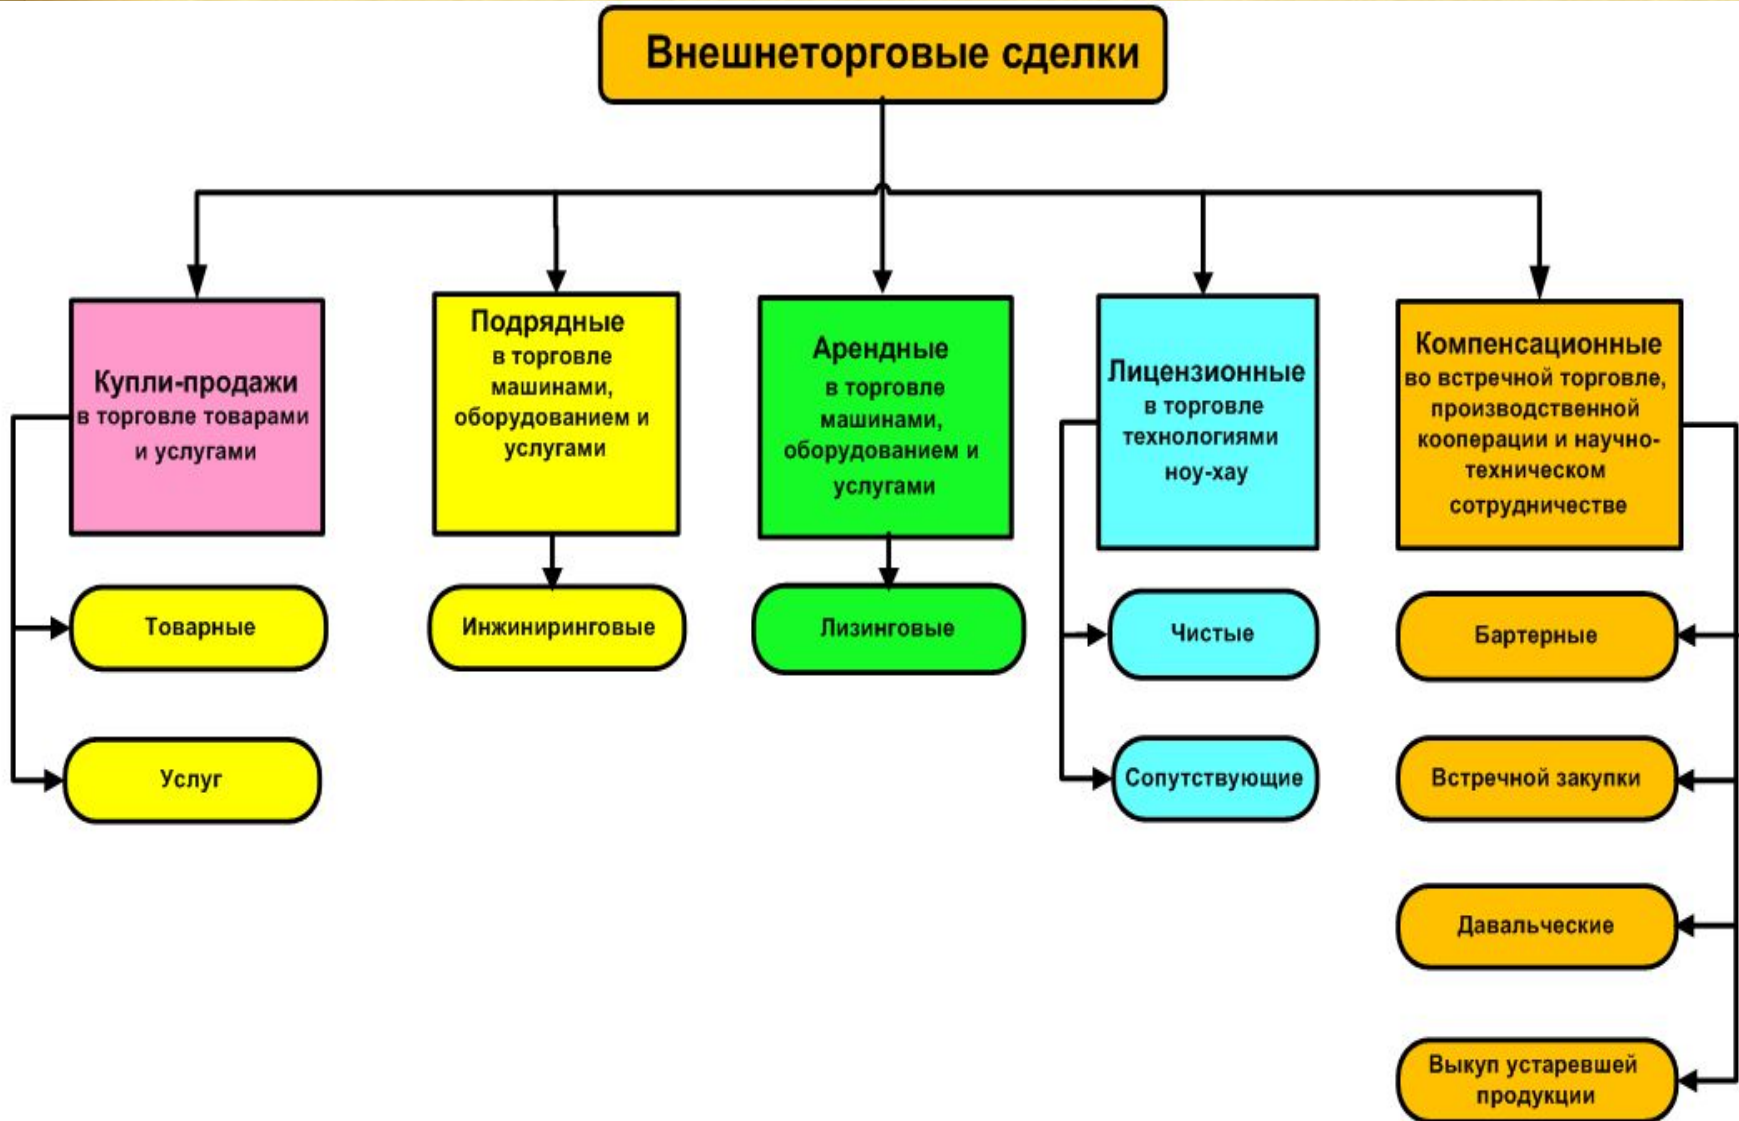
Внешнеторговые сделки

Купли-продажи в торговле товарами и услугами

Товарные

Услуг

Подрядные в торговле машинами, оборудованием и услугами

Инжиниринговые

Арендные в торговле машинами, оборудованием и услугами

Лизинговые

Лицензионные в торговле технологиями ноу-хау

Чистые

Сопутствующие

Компенсационные во встречной торговле, производственной кооперации и научно-техническом сотрудничестве

Бартерные

Встречной закупки

Давальческие

Выкуп устаревшей продукции